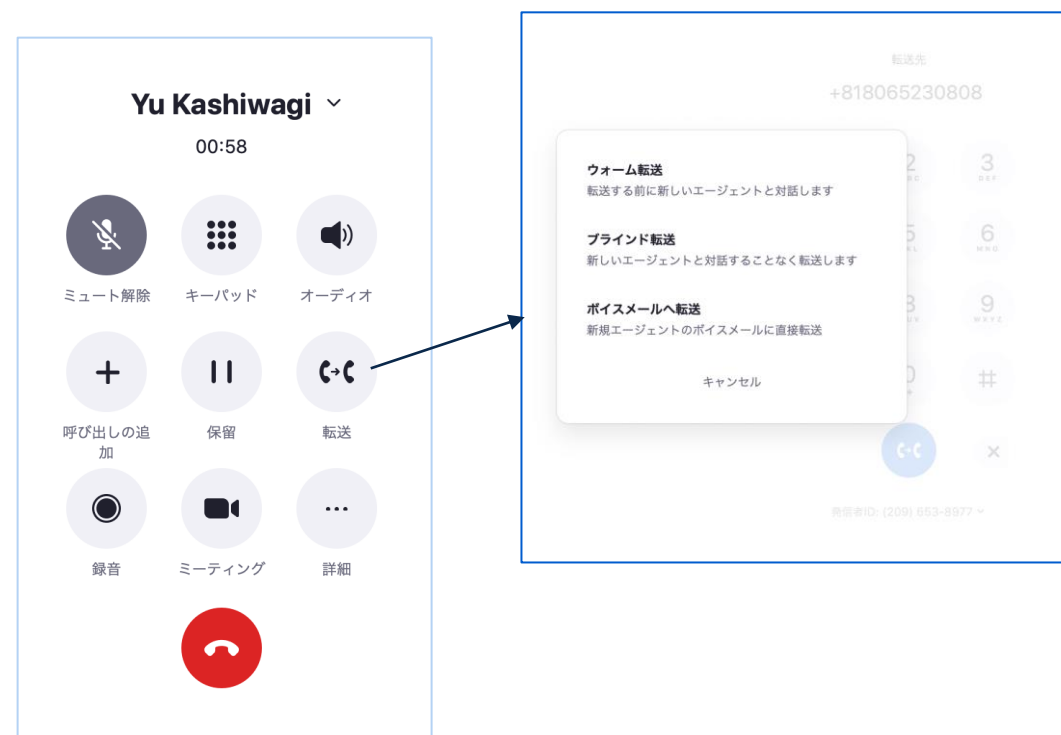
Yu Kashiwagi

00:58

ミュート解除

キーパッド

オーディオ

呼び出しの追加

保留

転送

録音

ミーティング

詳細

転送先

+818065230808

ウォーム転送

転送する前に新しいエージェントと対話します

ブラインド転送

新しいエージェントと対話することなく転送します

ボイスメールへ転送

新規エージェントのボイスメールに直接転送

キャンセル

3
DEF

6
MNO

9
WXYZ

#

×

発信者ID: (209) 653-8977